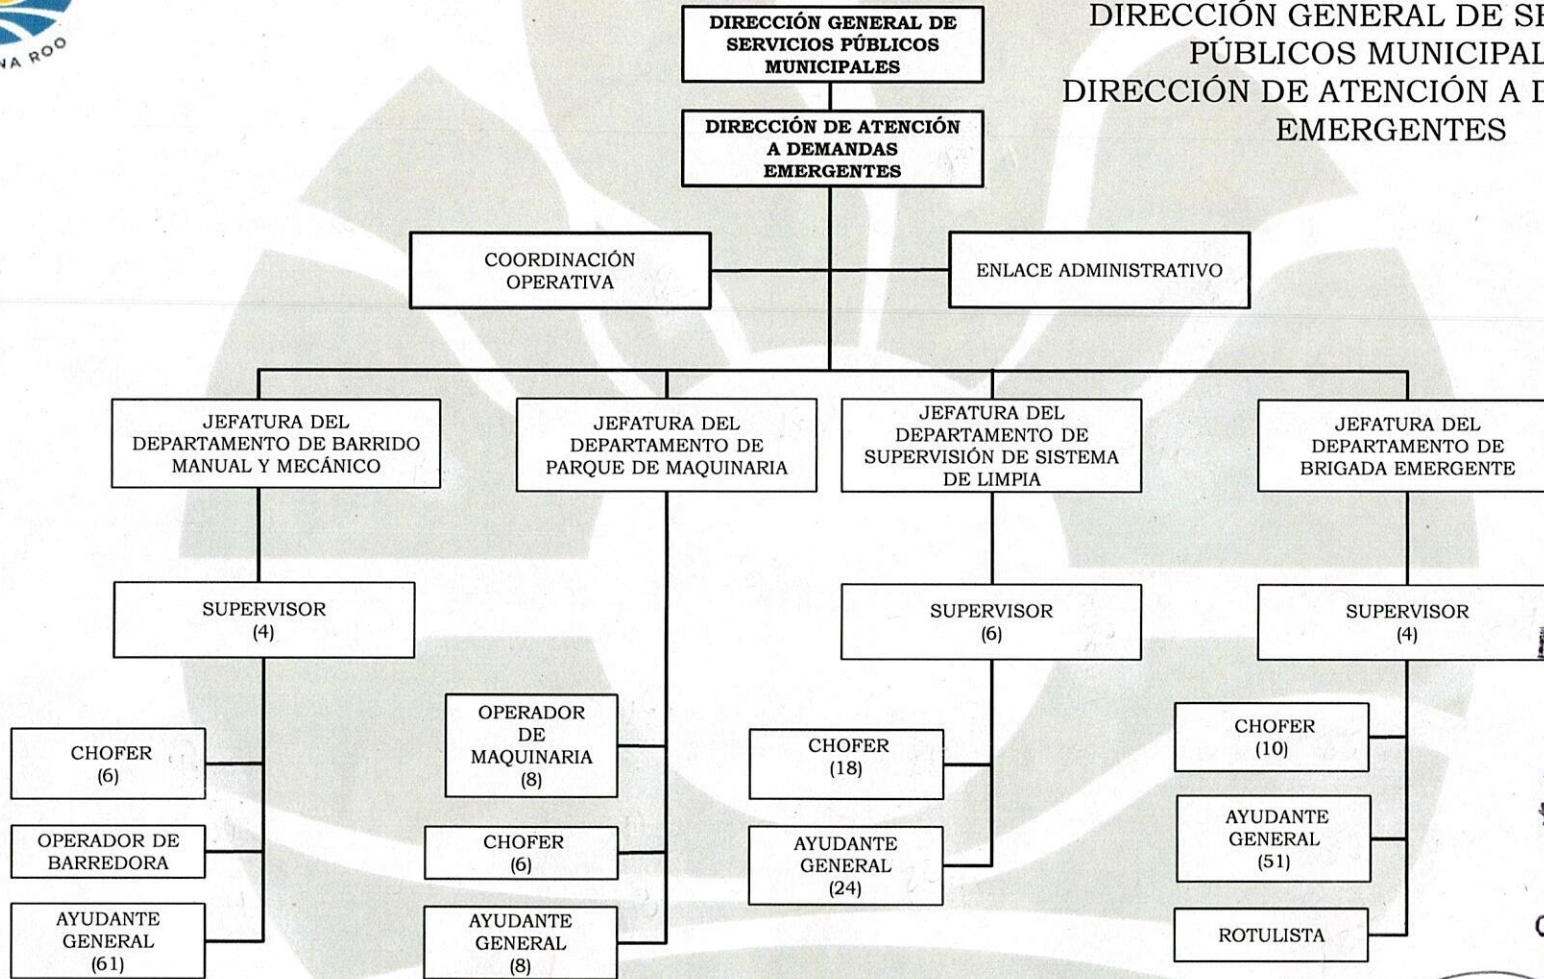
NA ROO

DIRECCIÓN GENERAL DE SE
PÚBLICOS MUNICIPAL
DIRECCIÓN DE ATENCIÓN A D
EMERGENTES

DIRECCIÓN GENERAL DE SERVICIOS PÚBLICOS MUNICIPALES

DIRECCIÓN DE ATENCIÓN A DEMANDAS EMERGENTES

COORDINACIÓN OPERATIVA

ENLACE ADMINISTRATIVO

JEFATURA DEL DEPARTAMENTO DE BARRIDO MANUAL Y MECÁNICO

JEFATURA DEL DEPARTAMENTO DE PARQUE DE MAQUINARIA

JEFATURA DEL DEPARTAMENTO DE SUPERVISIÓN DE SISTEMA DE LIMPIA

JEFATURA DEL DEPARTAMENTO DE BRIGADA EMERGENTE

SUPERVISOR (4)

SUPERVISOR (6)

SUPERVISOR (4)

CHOFER (6)

OPERADOR DE BARREDORA

AYUDANTE GENERAL (61)

OPERADOR DE MAQUINARIA (8)

CHOFER (6)

AYUDANTE GENERAL (8)

CHOFER (18)

AYUDANTE GENERAL (24)

CHOFER (10)

AYUDANTE GENERAL (51)

ROTULISTA